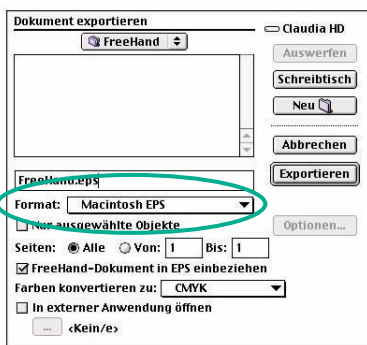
Dokument exportieren

FreeHand

Claudia HD

Auswerfen

Schreibtisch

Neu

Abbrechen

Exportieren

FreeHand.eps

Format: Macintosh EPS

Nur ausgewählte Objekte

Optionen...

Seiten: Alle Von: 1 Bis: 1

FreeHand-Dokument in EPS einbeziehen

Farben konvertieren zu: CMYK

In externer Anwendung öffnen

... <Kein/e>